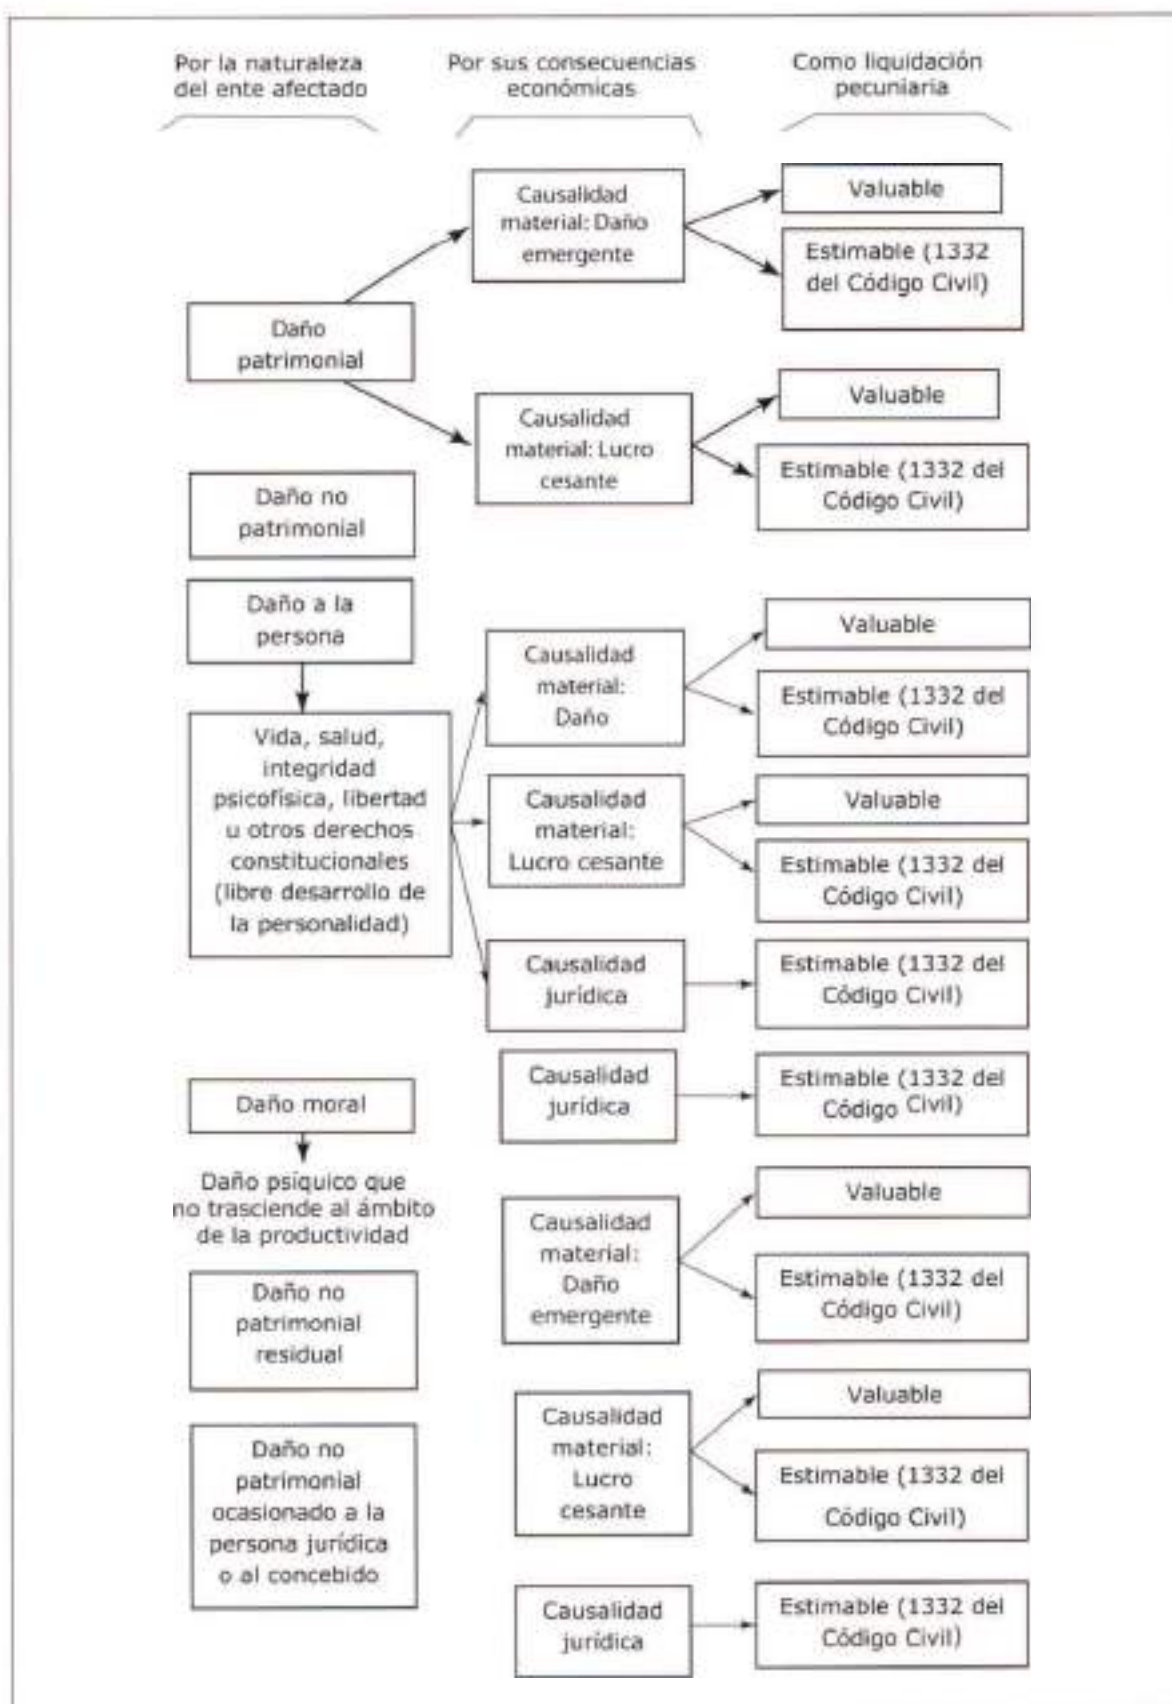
Por la naturaleza del ente afectado

Por sus consecuencias económicas

Como liquidación pecuniaria

Causalidad material: Daño emergente

Valuable

Estimable (1332 del Código Civil)

Daño patrimonial

Causalidad material: Lucro cesante

Valuable

Estimable (1332 del Código Civil)

Daño no patrimonial

Daño a la persona

Vida, salud, integridad psicofísica, libertad u otros derechos constitucionales (libre desarrollo de la personalidad)

Causalidad material: Daño

Valuable

Estimable (1332 del Código Civil)

Causalidad material: Lucro cesante

Valuable

Estimable (1332 del Código Civil)

Causalidad jurídica

Estimable (1332 del Código Civil)

Daño moral

Causalidad jurídica

Estimable (1332 del Código Civil)

Daño psíquico que no trasciende al ámbito de la productividad

Daño no patrimonial residual

Causalidad material: Daño emergente

Valuable

Estimable (1332 del Código Civil)

Daño no patrimonial ocasionado a la persona jurídica o al concebido

Causalidad material: Lucro cesante

Valuable

Estimable (1332 del Código Civil)

Causalidad jurídica

Estimable (1332 del Código Civil)